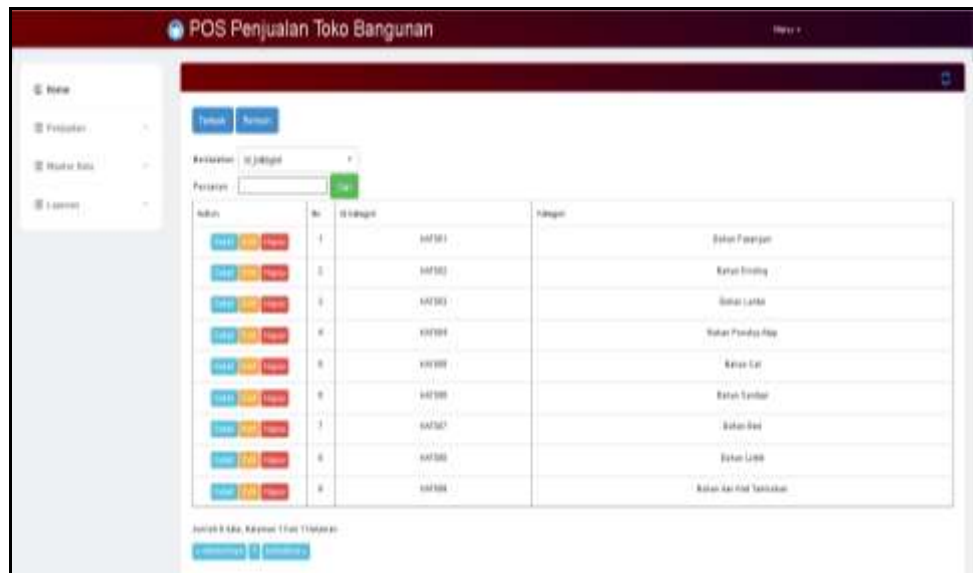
POS Penjualan Toko Bangunan

Menu

Home
Penjualan
Master Data
Laporan

Tambah Refresh

Berdasarkan Id Kategori
Pencarian Cari

| Aksi | No | Id Kategori | Kategori |
|---|---|---|---|
| Detail Edit Hapus | 1 | KAT001 | Bahan Pasangan |
| Detail Edit Hapus | 2 | KAT002 | Bahan Pondasi |
| Detail Edit Hapus | 3 | KAT003 | Bahan Lantai |
| Detail Edit Hapus | 4 | KAT004 | Bahan Penutup Atap |
| Detail Edit Hapus | 5 | KAT005 | Bahan Cat |
| Detail Edit Hapus | 6 | KAT006 | Bahan Sanitair |
| Detail Edit Hapus | 7 | KAT007 | Bahan Besi |
| Detail Edit Hapus | 8 | KAT008 | Bahan Listrik |
| Detail Edit Hapus | 9 | KAT009 | Bahan dan Alat Tambahan |

Jumlah 9 data, Halaman 1 Dari 1 Halaman

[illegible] 1 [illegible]